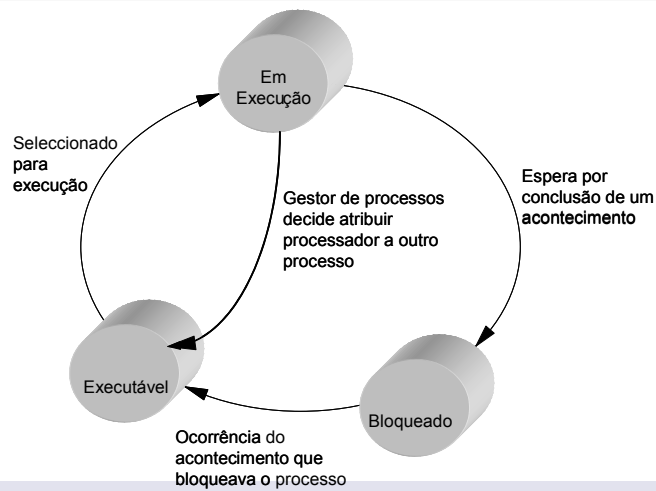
Em Execução

Seleccionado para execução

Gestor de processos decide atribuir processador a outro processo

Espera por conclusão de um acontecimento

Executável

Bloqueado

Ocorrência do acontecimento que bloqueava o processo